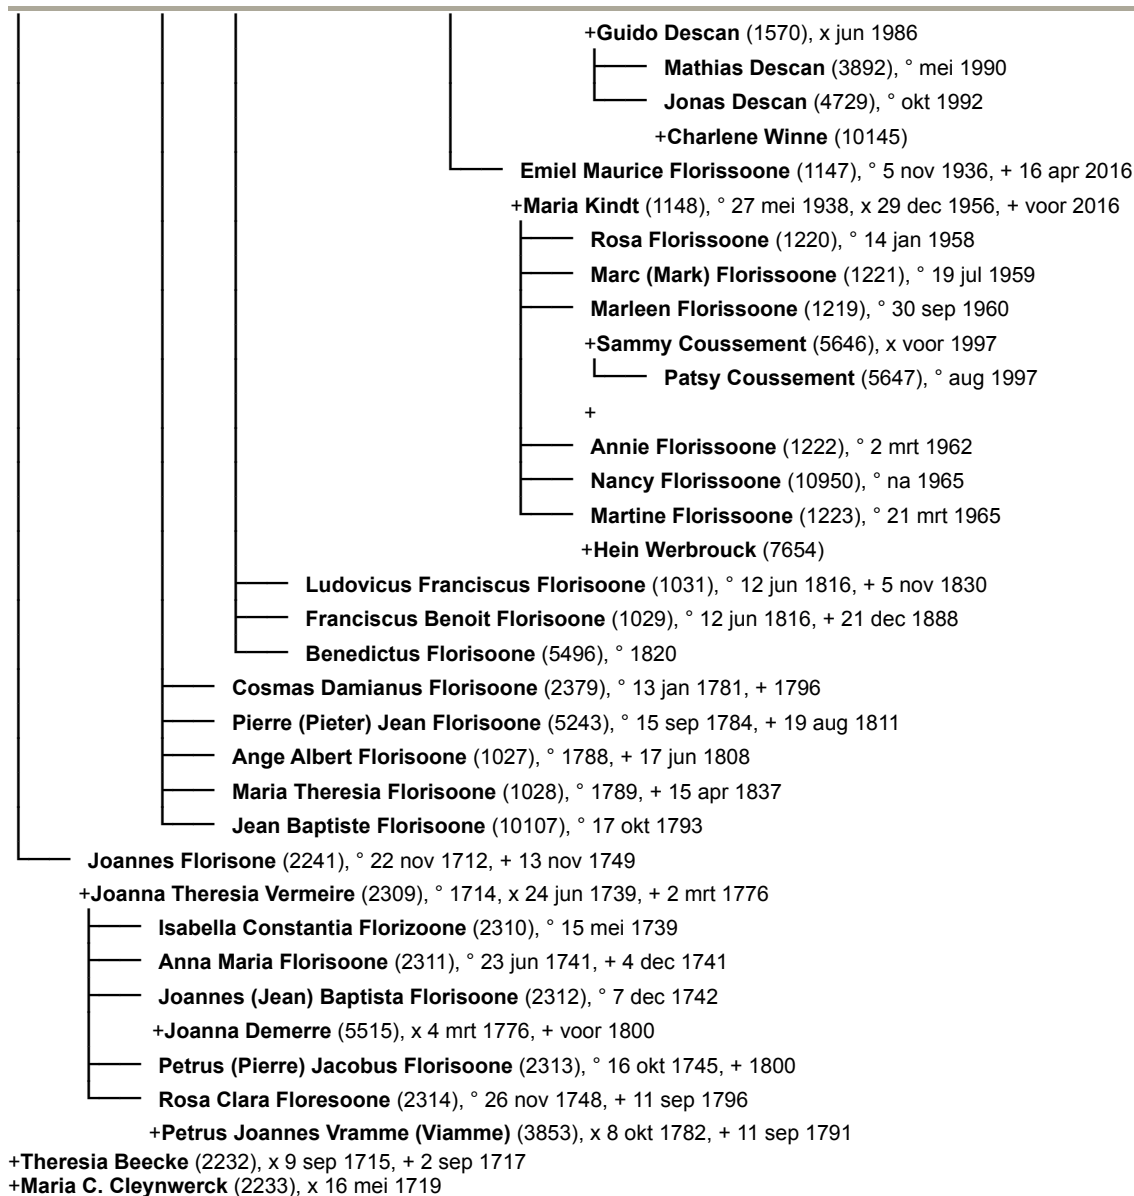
+Guido Descan (1570), x jun 1986
Mathias Descan (3892), ° mei 1990
Jonas Descan (4729), ° okt 1992
+Charlene Winne (10145)
Emiel Maurice Florissoone (1147), ° 5 nov 1936, + 16 apr 2016
+Maria Kindt (1148), ° 27 mei 1938, x 29 dec 1956, + voor 2016
Rosa Florissoone (1220), ° 14 jan 1958
Marc (Mark) Florissoone (1221), ° 19 jul 1959
Marleen Florissoone (1219), ° 30 sep 1960
+Sammy Coussement (5646), x voor 1997
Patsy Coussement (5647), ° aug 1997
+
Annie Florissoone (1222), ° 2 mrt 1962
Nancy Florissoone (10950), ° na 1965
Martine Florissoone (1223), ° 21 mrt 1965
+Hein Werbrouck (7654)
Ludovicus Franciscus Florisoone (1031), ° 12 jun 1816, + 5 nov 1830
Franciscus Benoit Florisoone (1029), ° 12 jun 1816, + 21 dec 1888
Benedictus Florisoone (5496), ° 1820
Cosmas Damianus Florisoone (2379), ° 13 jan 1781, + 1796
Pierre (Pieter) Jean Florisoone (5243), ° 15 sep 1784, + 19 aug 1811
Ange Albert Florisoone (1027), ° 1788, + 17 jun 1808
Maria Theresia Florisoone (1028), ° 1789, + 15 apr 1837
Jean Baptiste Florisoone (10107), ° 17 okt 1793
Joannes Florisone (2241), ° 22 nov 1712, + 13 nov 1749
+Joanna Theresia Vermeire (2309), ° 1714, x 24 jun 1739, + 2 mrt 1776
Isabella Constantia Florizoone (2310), ° 15 mei 1739
Anna Maria Florisoone (2311), ° 23 jun 1741, + 4 dec 1741
Joannes (Jean) Baptista Florisoone (2312), ° 7 dec 1742
+Joanna Demerre (5515), x 4 mrt 1776, + voor 1800
Petrus (Pierre) Jacobus Florisoone (2313), ° 16 okt 1745, + 1800
Rosa Clara Floresoone (2314), ° 26 nov 1748, + 11 sep 1796
+Petrus Joannes Vramme (Viamme) (3853), x 8 okt 1782, + 11 sep 1791
+Theresia Beecke (2232), x 9 sep 1715, + 2 sep 1717
+Maria C. Cleynwerck (2233), x 16 mei 1719